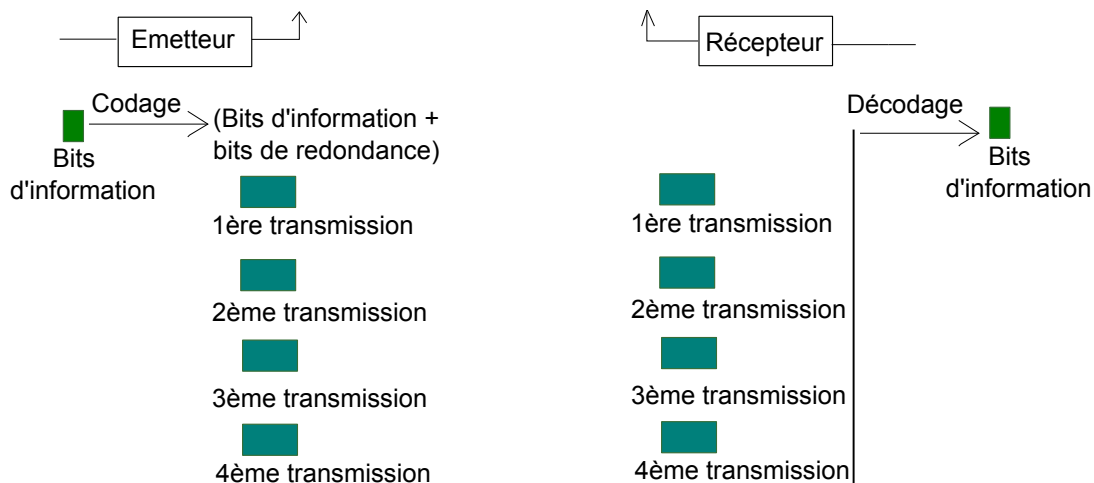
Emetteur

Récepteur

Codage

Bits d'information

(Bits d'information + bits de redondance)

1ère transmission

2ème transmission

3ème transmission

4ème transmission

Décodage

Bits d'information

1ère transmission

2ème transmission

3ème transmission

4ème transmission